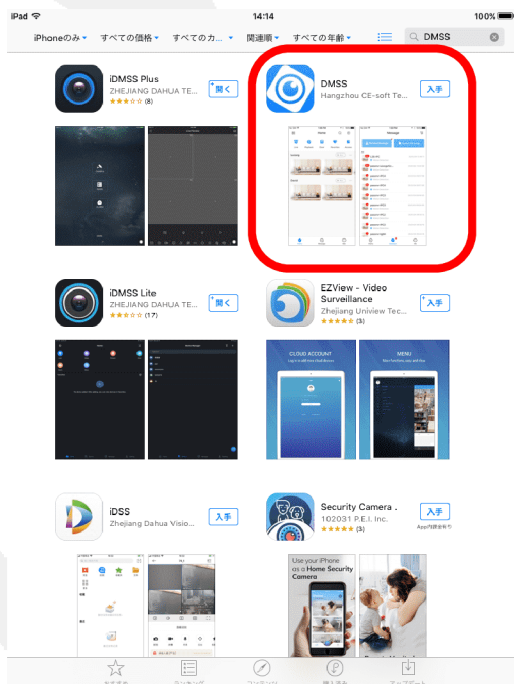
iPad 14:14 100%

iPhoneのみ すべての価格 すべてのカ... 関連順 すべての年齢 DMSS

iDMSS Plus
ZHEJIANG DAHUA TE...
(8)
開く

DMSS
Hangzhou CE-soft Te...
入手

iDMSS Lite
ZHEJIANG DAHUA TE...
(17)
開く

EZView - Video Surveillance
Zhejiang Uniview Tec...
(3)
入手

CLOUD ACCOUNT
MENU

iDSS
Zhejiang Dahua Visio...
入手

Security Camera .
102031 P.E.I. Inc.
(3)
入手
App内課金有り

Use your iPhone as a Home Security Camera

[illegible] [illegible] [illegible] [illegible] アップデート